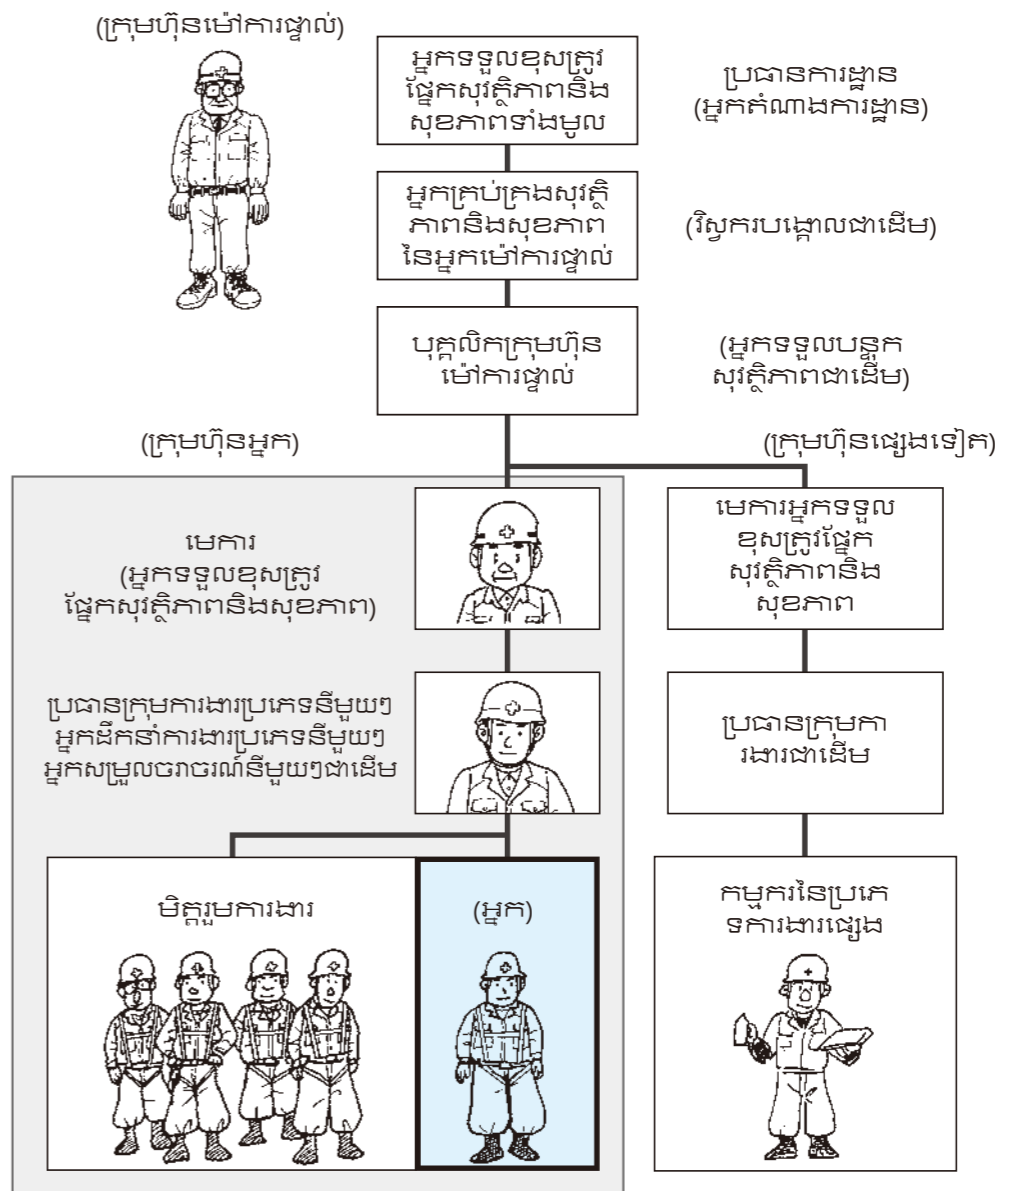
(ក្រុមហ៊ុនម៉ៅការផ្ទាល់)

អ្នកទទួលខុសត្រូវផ្នែកសុវត្ថិភាពនិងសុខភាពទាំងមូល

ប្រធានការដ្ឋាន (អ្នកតំណាងការដ្ឋាន)

អ្នកគ្រប់គ្រងសុវត្ថិភាពនិងសុខភាពនៃអ្នកម៉ៅការផ្ទាល់

(វិស្វករបង្គោលជាដើម)

បុគ្គលិកក្រុមហ៊ុនម៉ៅការផ្ទាល់

(អ្នកទទួលបន្ទុកសុវត្ថិភាពជាដើម)

(ក្រុមហ៊ុនអ្នក)

(ក្រុមហ៊ុនផ្សេងទៀត)

មេការ (អ្នកទទួលខុសត្រូវផ្នែកសុវត្ថិភាពនិងសុខភាព)

មេការអ្នកទទួលខុសត្រូវផ្នែកសុវត្ថិភាពនិងសុខភាព

ប្រធានក្រុមការងារប្រភេទនីមួយៗ អ្នកដឹកនាំការងារប្រភេទនីមួយៗ អ្នកសម្របសម្រួលចរាចរណ៍នីមួយៗជាដើម

ប្រធានក្រុមការងារជាដើម

មិត្តរួមការងារ

(អ្នក)

កម្មករនៃប្រភេទការងារផ្សេង